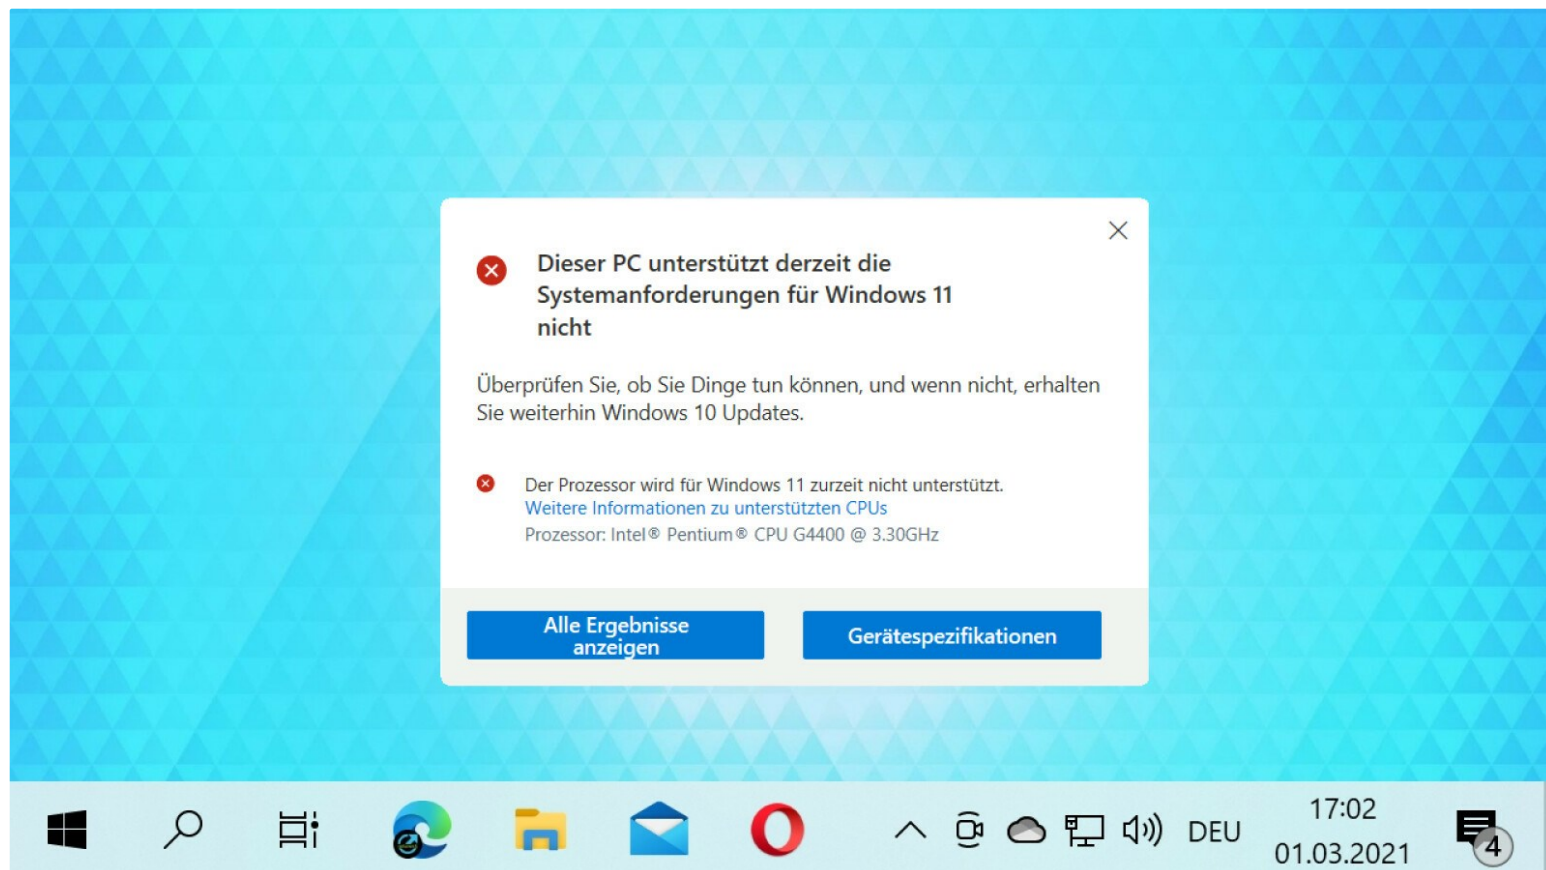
Dieser PC unterstützt derzeit die Systemanforderungen für Windows 11 nicht

Überprüfen Sie, ob Sie Dinge tun können, und wenn nicht, erhalten Sie weiterhin Windows 10 Updates.

Der Prozessor wird für Windows 11 zurzeit nicht unterstützt.
Weitere Informationen zu unterstützten CPUs
Prozessor: Intel® Pentium® CPU G4400 @ 3.30GHz

Alle Ergebnisse anzeigen

Gerätespezifikationen

DEU

17:02
01.03.2021

4